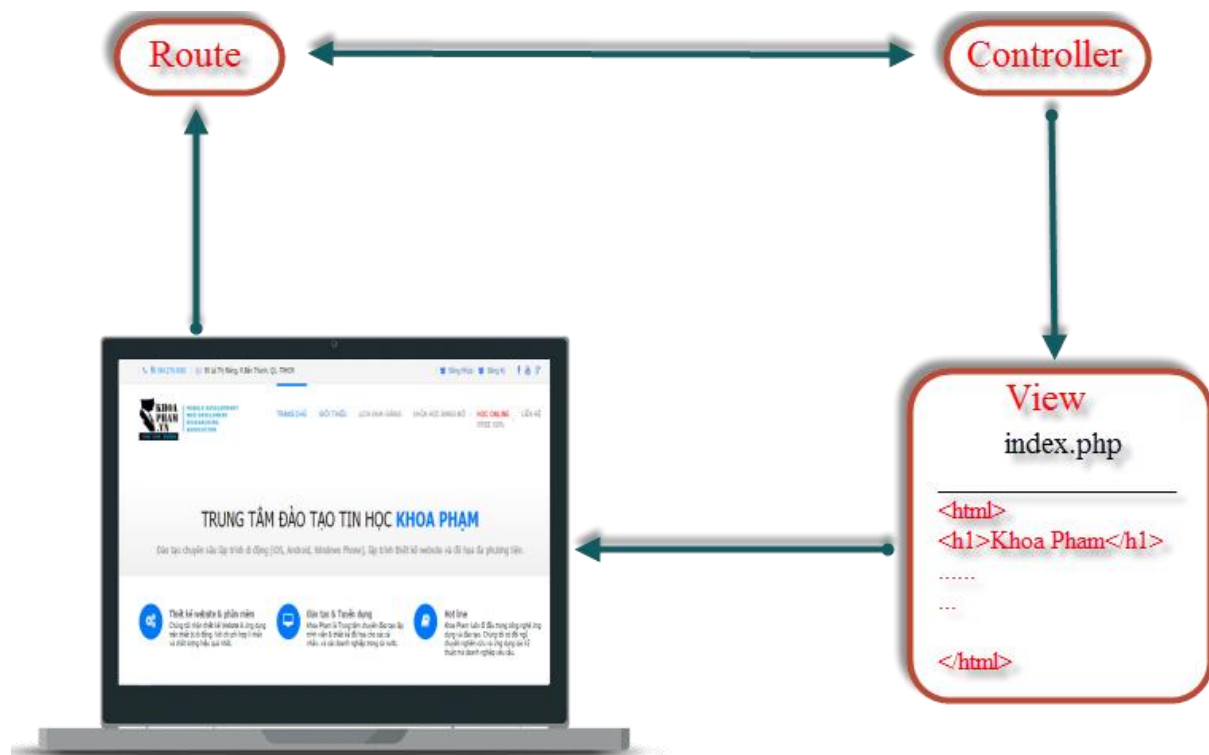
Route

Controller

View

index.php

<html>
<h1>Khoa Pham</h1>
......
...

</html>

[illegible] 94 276 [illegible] | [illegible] Bến Thành, Q1, TPHCM

Đăng Nhập  Đăng Kí

KHOA PHẠM .VN

MOBILE DEVELOPMENT
WEB DEVELOPMENT
PROGRAMMING
DATABASE

TRANG CHỦ  GIỚI THIỆU  LỊCH KHAI GIẢNG  KHÓA HỌC ĐANG MỞ  HỌC ONLINE  LIÊN HỆ

TRUNG TÂM ĐÀO TẠO TIN HỌC KHOA PHẠM

Đào tạo chuyên sâu lập trình di động (iOS, Android, Windows Phone), lập trình thiết kế website và đồ họa đa phương tiện.

Thiết kế website & phần mềm
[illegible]

Đào tạo & Tuyển dụng
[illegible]

Hot line
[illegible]